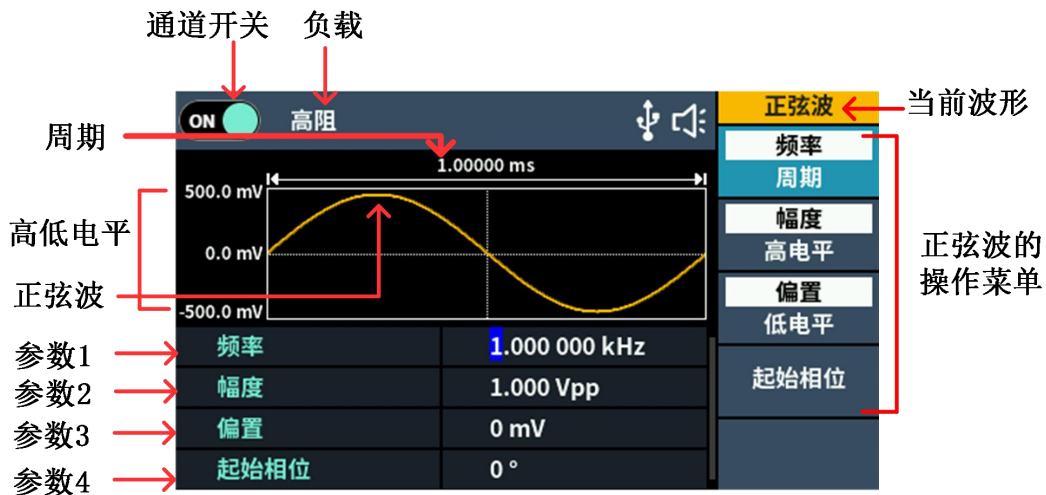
通道开关 负载

ON 高阻

正弦波 当前波形

周期

1.00000 ms

频率
周期

500.0 mV

幅度
高电平

高低电平

0.0 mV

正弦波的操作菜单

正弦波

-500.0 mV

偏置
低电平

参数1 频率 1.000 000 kHz

起始相位

参数2 幅度 1.000 Vpp

参数3 偏置 0 mV

参数4 起始相位 0 °